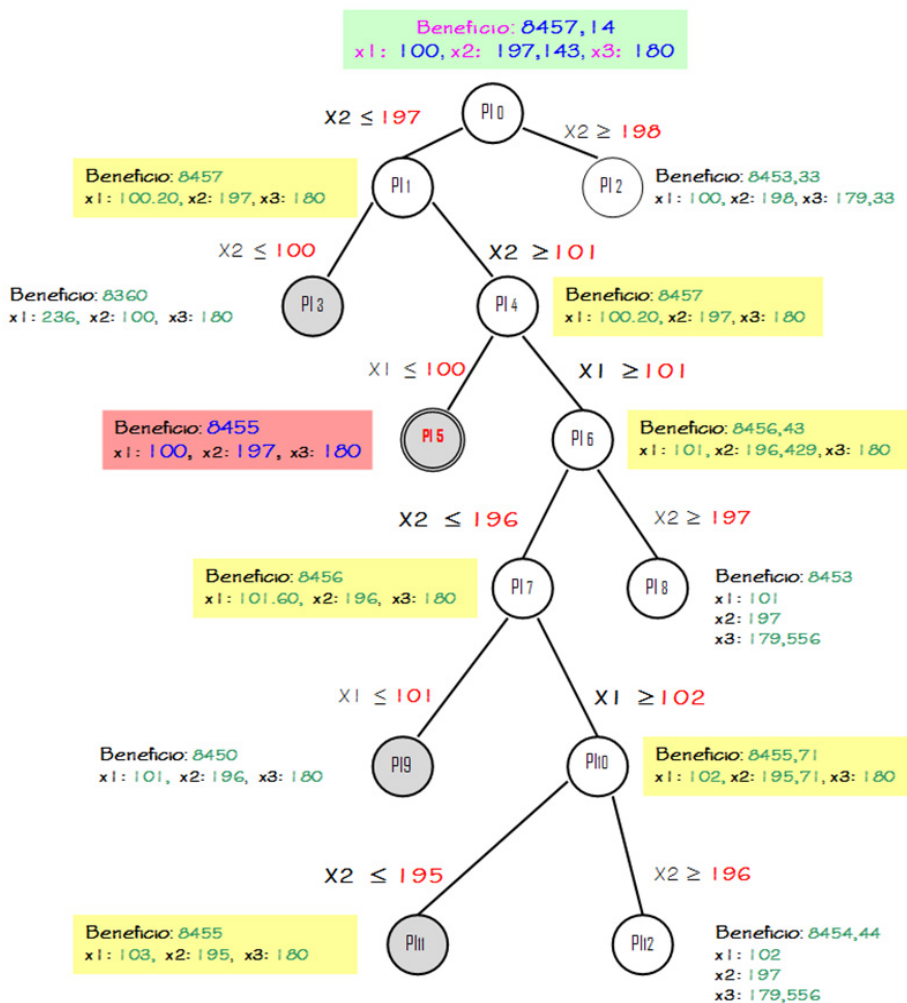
Beneficio: 8457,14
x1: 100, x2: 197,143, x3: 180

PI 0

X2 ≤ 197

X2 ≥ 198

Beneficio: 8457
x1: 100.20, x2: 197, x3: 180

PI 1

PI 2

Beneficio: 8453,33
x1: 100, x2: 198, x3: 179,33

X2 ≤ 100

X2 ≥ 101

Beneficio: 8360
x1: 236, x2: 100, x3: 180

PI 3

PI 4

Beneficio: 8457
x1: 100.20, x2: 197, x3: 180

X1 ≤ 100

X1 ≥ 101

Beneficio: 8455
x1: 100, x2: 197, x3: 180

PI 5

PI 6

Beneficio: 8456,43
x1: 101, x2: 196,429, x3: 180

X2 ≤ 196

X2 ≥ 197

Beneficio: 8456
x1: 101.60, x2: 196, x3: 180

PI 7

PI 8

Beneficio: 8453
x1: 101
x2: 197
x3: 179,556

X1 ≤ 101

X1 ≥ 102

Beneficio: 8450
x1: 101, x2: 196, x3: 180

PI9

PI10

Beneficio: 8455,71
x1: 102, x2: 195,71, x3: 180

X2 ≤ 195

X2 ≥ 196

Beneficio: 8455
x1: 103, x2: 195, x3: 180

PI11

PI12

Beneficio: 8454,44
x1: 102
x2: 197
x3: 179,556